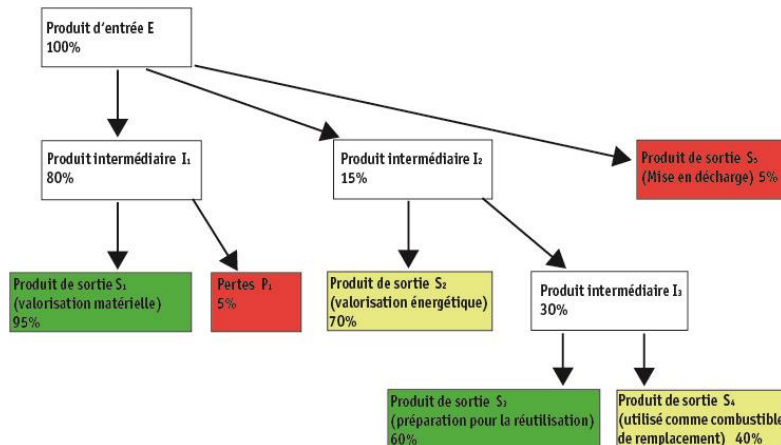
Produit d'entrée E
100%

Produit intermédiaire $I_1$
80%

Produit intermédiaire $I_2$
15%

Produit de sortie $S_5$
(Mise en décharge) 5%

Produit de sortie $S_1$
(valorisation matérielle)
95%

Pertes $P_1$
5%

Produit de sortie $S_2$
(valorisation énergétique)
70%

Produit intermédiaire $I_3$
30%

Produit de sortie $S_3$
(préparation pour la réutilisation)
60%

Produit de sortie $S_4$
(utilisé comme combustible
de remplacement) 40%